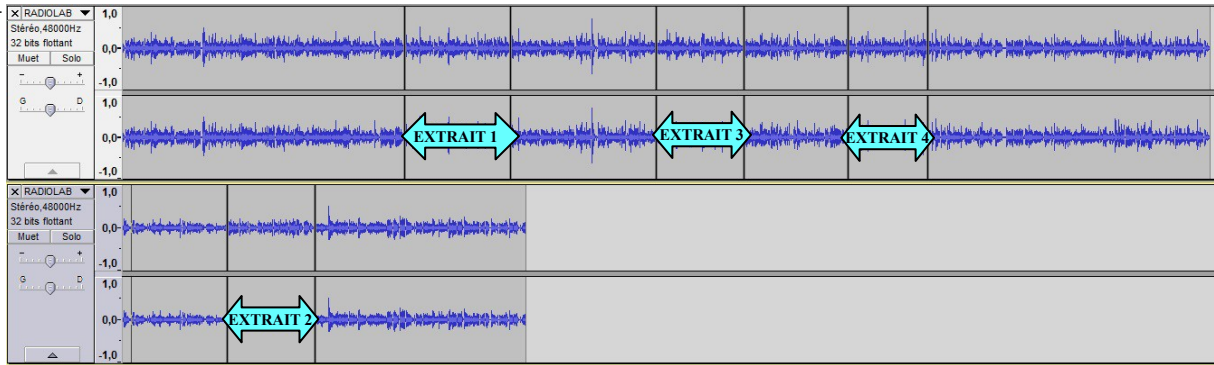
X RADIOLAB ▼
Stéréo,48000Hz
32 bits flottant
Muet Solo
- +
G D

1,0
0,0-
-1,0
1,0
0,0-
-1,0

EXTRAIT 1
EXTRAIT 3
EXTRAIT 4

X RADIOLAB ▼
Stéréo,48000Hz
32 bits flottant
Muet Solo
- +
G D

1,0
0,0-
-1,0
1,0
0,0-
-1,0

EXTRAIT 2